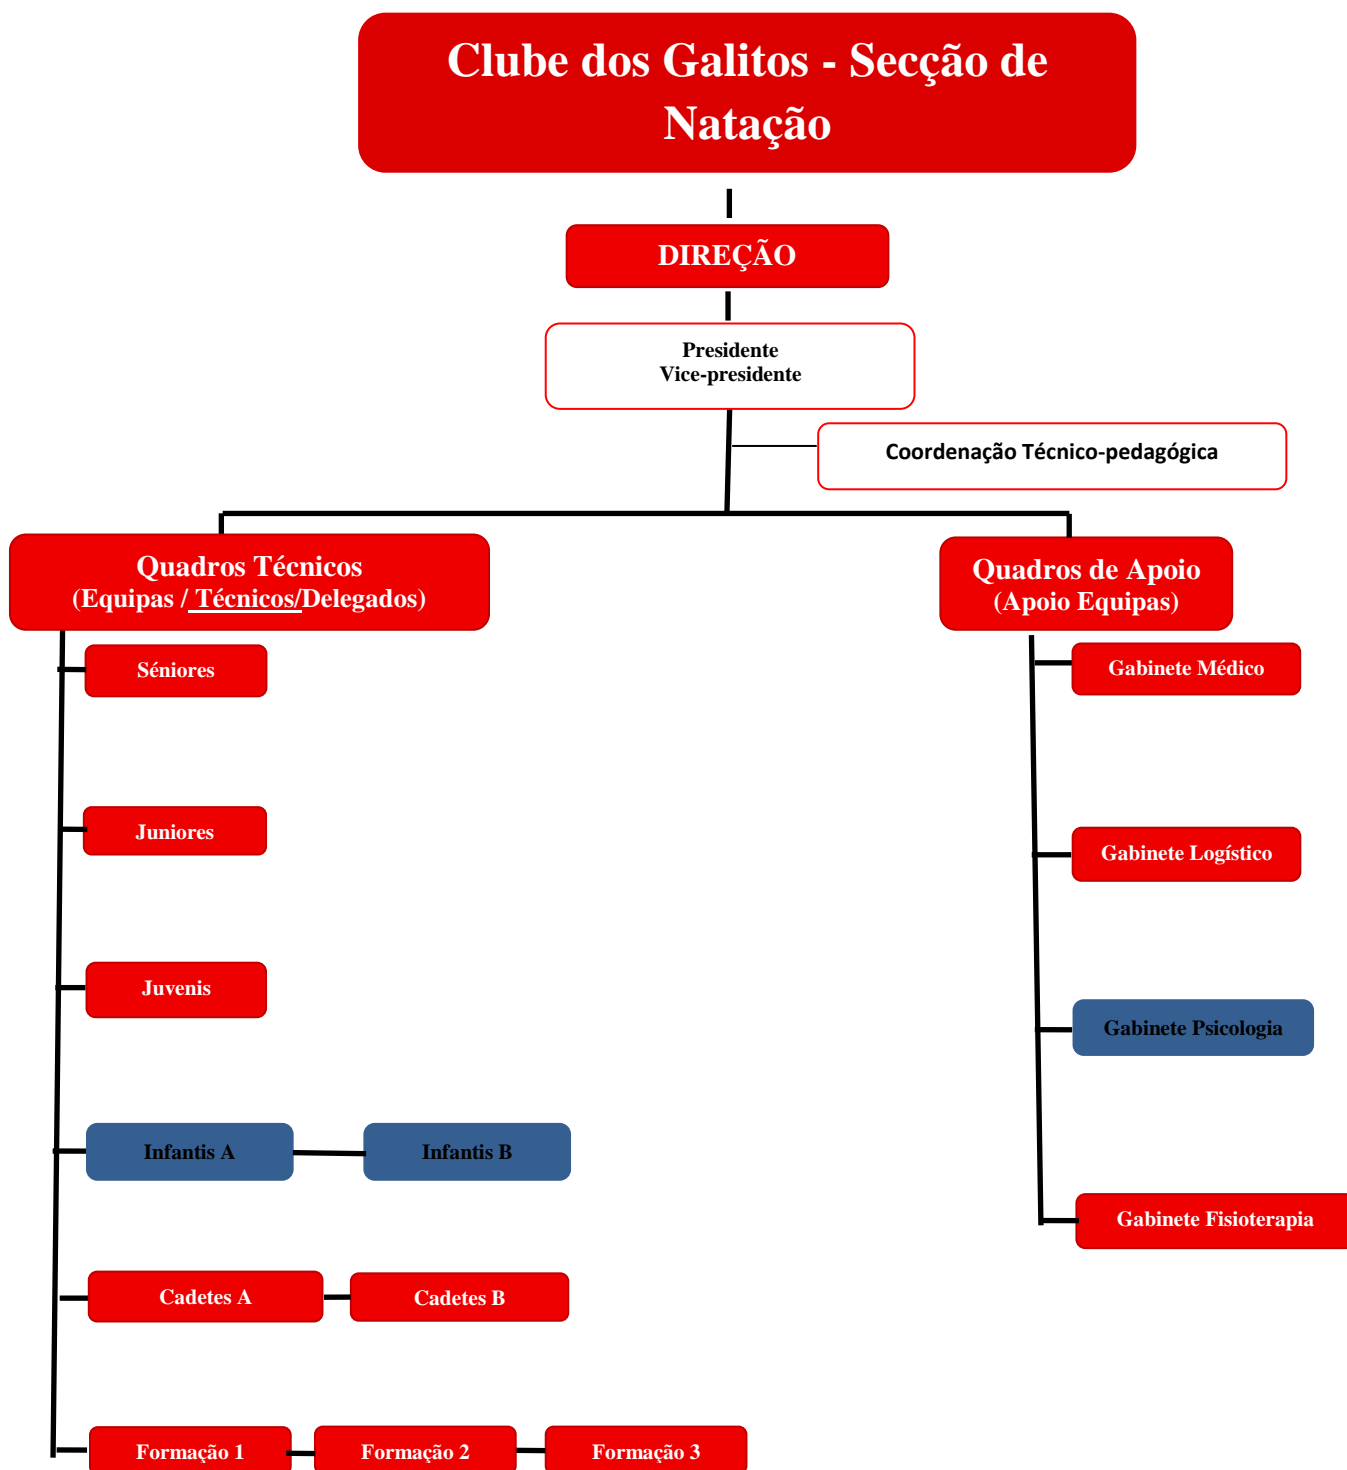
Clube dos Galitos - Secção de Natação

DIREÇÃO

Presidente
Vice-presidente

Coordenação Técnico-pedagógica

Quadros Técnicos
(Equipas / Técnicos/Delegados)

Quadros de Apoio
(Apoio Equipas)

Séniores

Juniores

Juvenis

Infantis A

Infantis B

Cadetes A

Cadetes B

Formação 1

Formação 2

Formação 3

Gabinete Médico

Gabinete Logístico

Gabinete Psicologia

Gabinete Fisioterapia